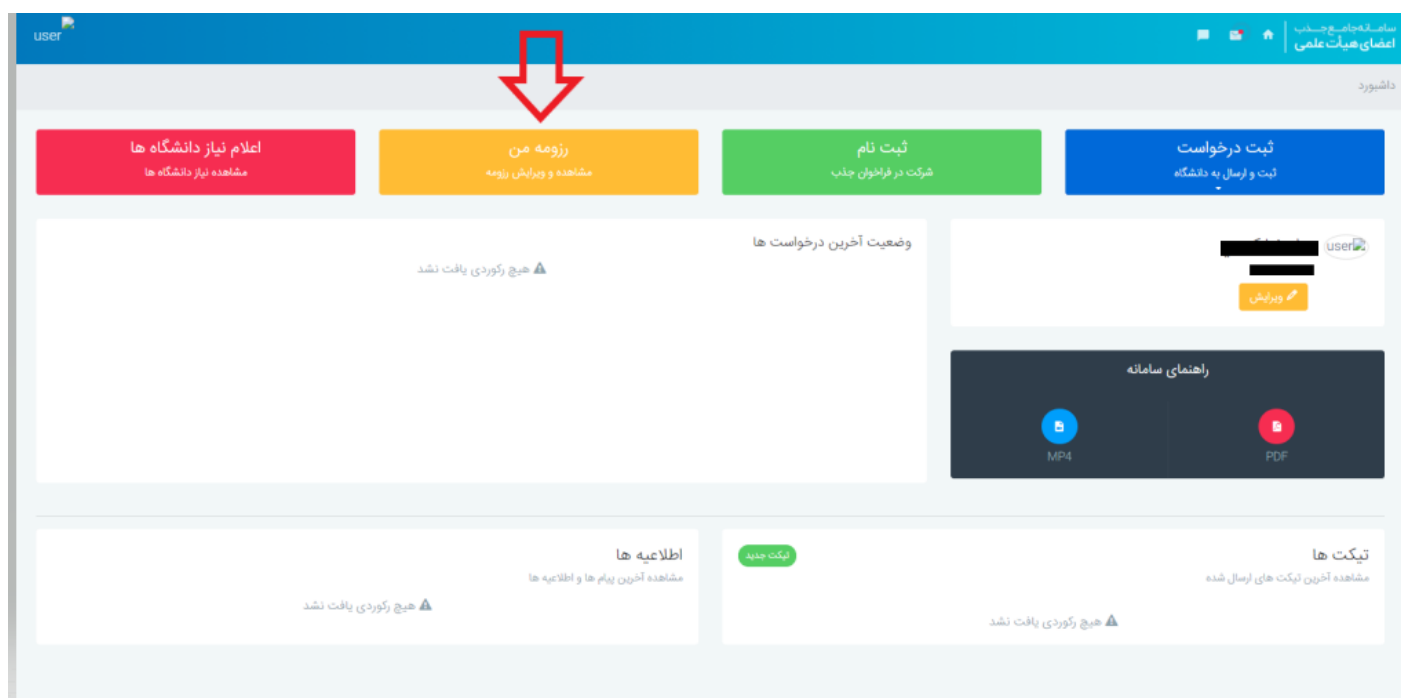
سامانه جامع جذب
اعضای هیات علمی

user

داشبورد

ثبت درخواست
ثبت و ارسال به دانشگاه

ثبت نام
شرکت در فراخوان جذب

رزومه من
مشاهده و ویرایش رزومه

اعلام نیاز دانشگاه ها
مشاهده نیاز دانشگاه ها

user
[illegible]
ویرایش

وضعیت آخرین درخواست ها
هیچ رکوردی یافت نشد

راهنمای سامانه
PDF
MP4

تیکت ها
مشاهده آخرین تیکت های ارسال شده
تیکت جدید
هیچ رکوردی یافت نشد

اطلاعیه ها
مشاهده آخرین پیام ها و اطلاعیه ها
هیچ رکوردی یافت نشد